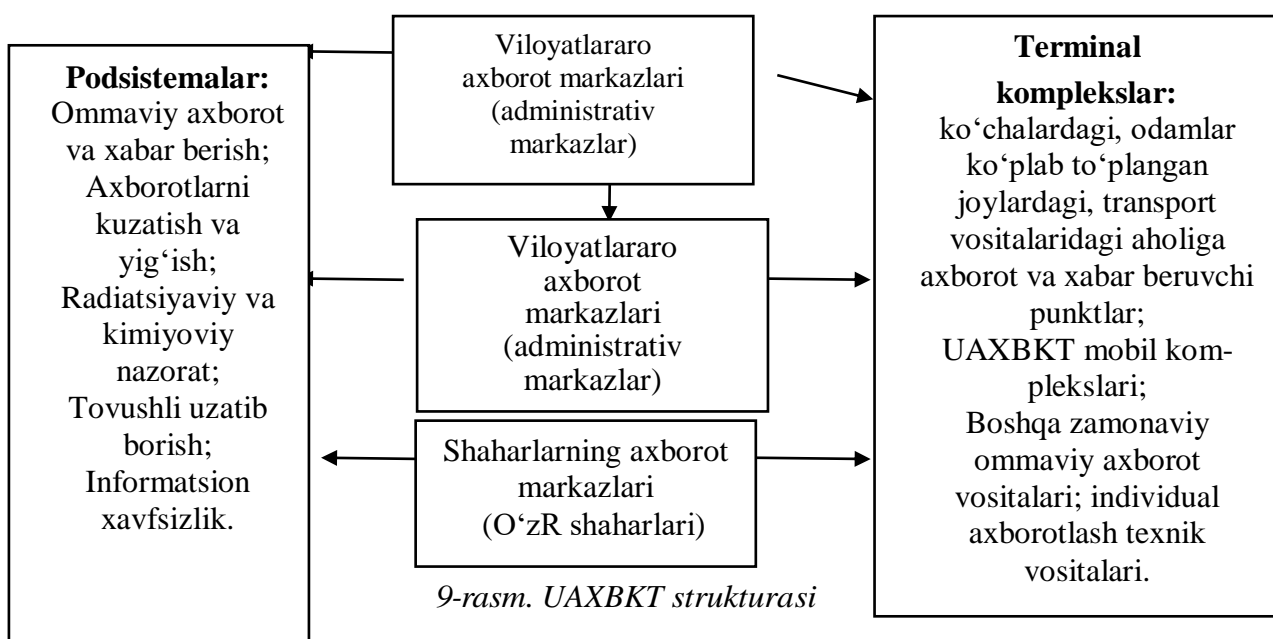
**Podsistemalar:**
Ommaviy axborot va xabar berish;
Axborotlarni kuzatish va yig‘ish;
Radiatsiyaviy va kimiyoviy nazorat;
Tovushli uzatib borish;
Informatsion xavfsizlik.

Viloyatlararo axborot markazlari (administrativ markazlar)

Viloyatlararo axborot markazlari (administrativ markazlar)

Shaharlarning axborot markazlari (O‘zR shaharlari)

**Terminal komplekslar:**
ko‘chalardagi, odamlar ko‘plab to‘plangan joylardagi, transport vositalaridagi aholiga axborot va xabar beruvchi punktlar;
UAXBKT mobil komplekslari;
Boshqa zamonaviy ommaviy axborot vositalari; individual axborotlash texnik vositalari.

*9-rasm. UAXBKT strukturasi*